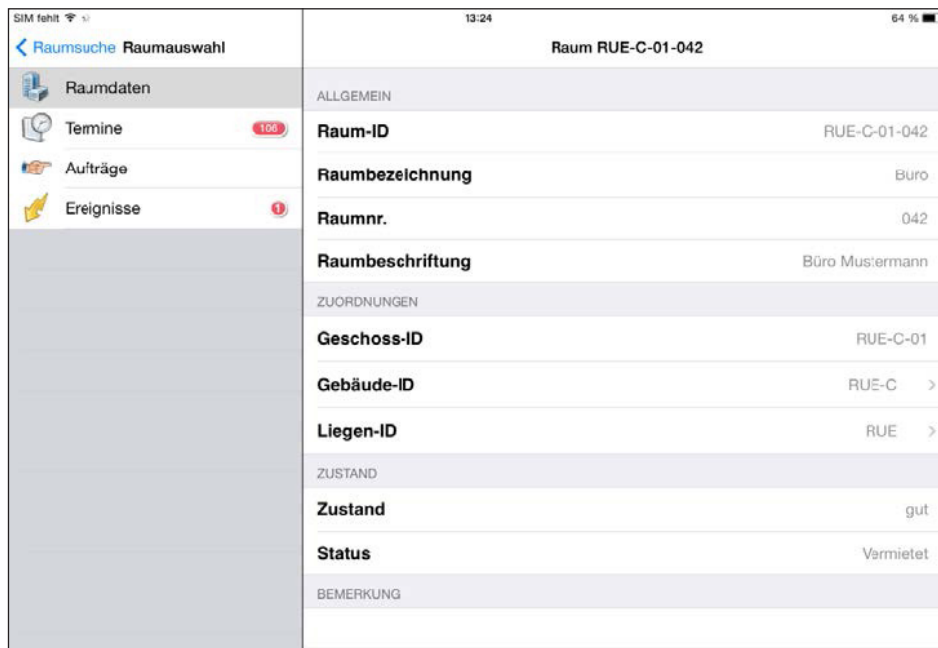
SIM fehlt
13:24
64 %

Raumsuche Raumauswahl
Raum RUE-C-01-042

Raumdaten
Termine 106
Aufträge
Ereignisse 1

ALLGEMEIN
Raum-ID RUE-C-01-042
Raumbezeichnung Büro
Raumnr. 042
Raumbeschriftung Büro Mustermann
ZUORDNUNGEN
Geschoss-ID RUE-C-01
Gebäude-ID RUE-C >
Liegen-ID RUE >
ZUSTAND
Zustand gut
Status Vermietet
BEMERKUNG